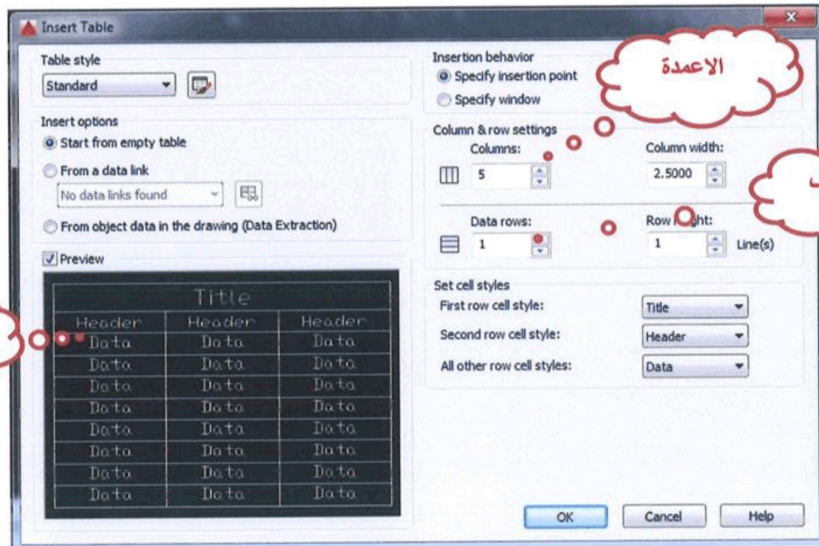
Insert Table

Table style
Standard

Insert options
Start from empty table
From a data link
No data links found
From object data in the drawing (Data Extraction)

Preview

| Title | | |
|---|---|---|
| Header | Header | Header |
| Data | Data | Data |
| Data | Data | Data |
| Data | Data | Data |
| Data | Data | Data |
| Data | Data | Data |
| Data | Data | Data |
| Data | Data | Data |
| Data | Data | Data |

Insertion behavior
Specify insertion point
Specify window

الاعمدة

Column & row settings
Columns:
5
Column width:
2.5000
Data rows:
1
Row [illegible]ht:
1
Line(s)

Set cell styles
First row cell style:
Title
Second row cell style:
Header
All other row cell styles:
Data

OK
Cancel
Help